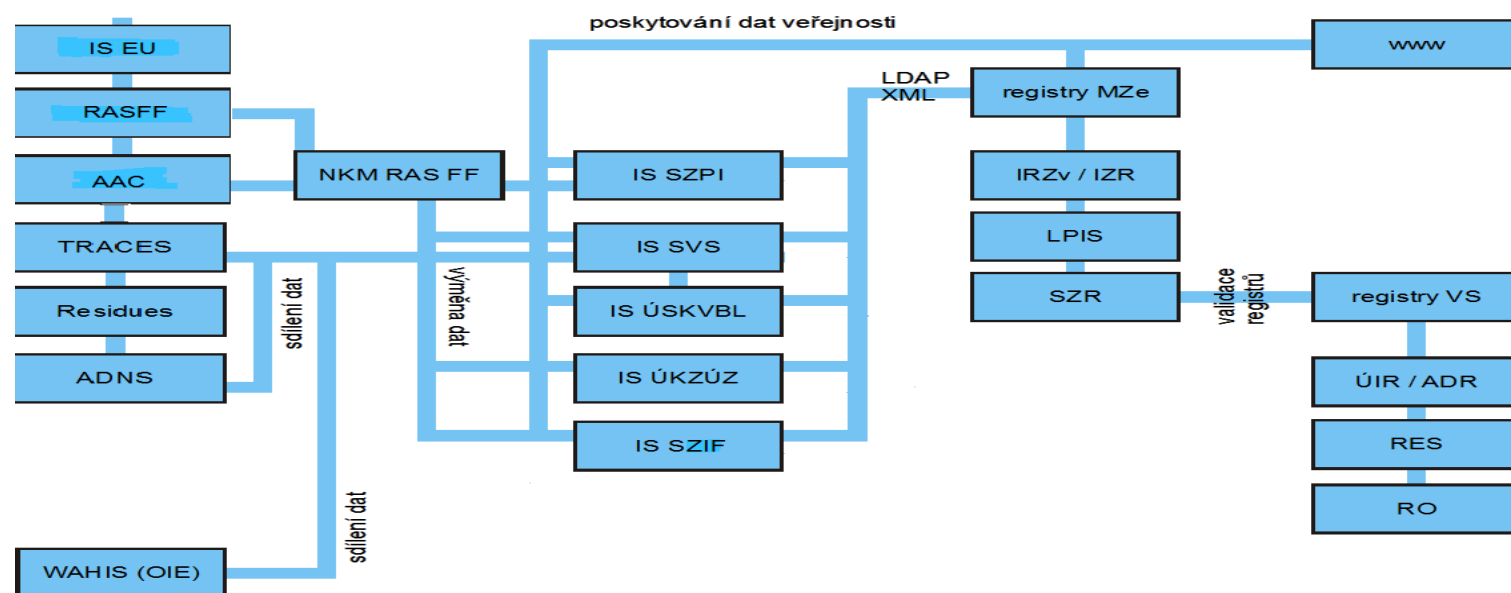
poskytování dat veřejnosti

IS EU

RASFF

AAC

TRACES

Residues

ADNS

NKM RAS FF

sdílení dat

výměna dat

IS SZPI

IS SVS

IS ÚSKVBL

IS ÚKZÚZ

IS SZIF

LDAP
XML

registry MZe

IRZv / IZR

LPIS

SZR

validace registrů

www

registry VS

ÚIR / ADR

RES

RO

sdílení dat

WAHIS (OIE)